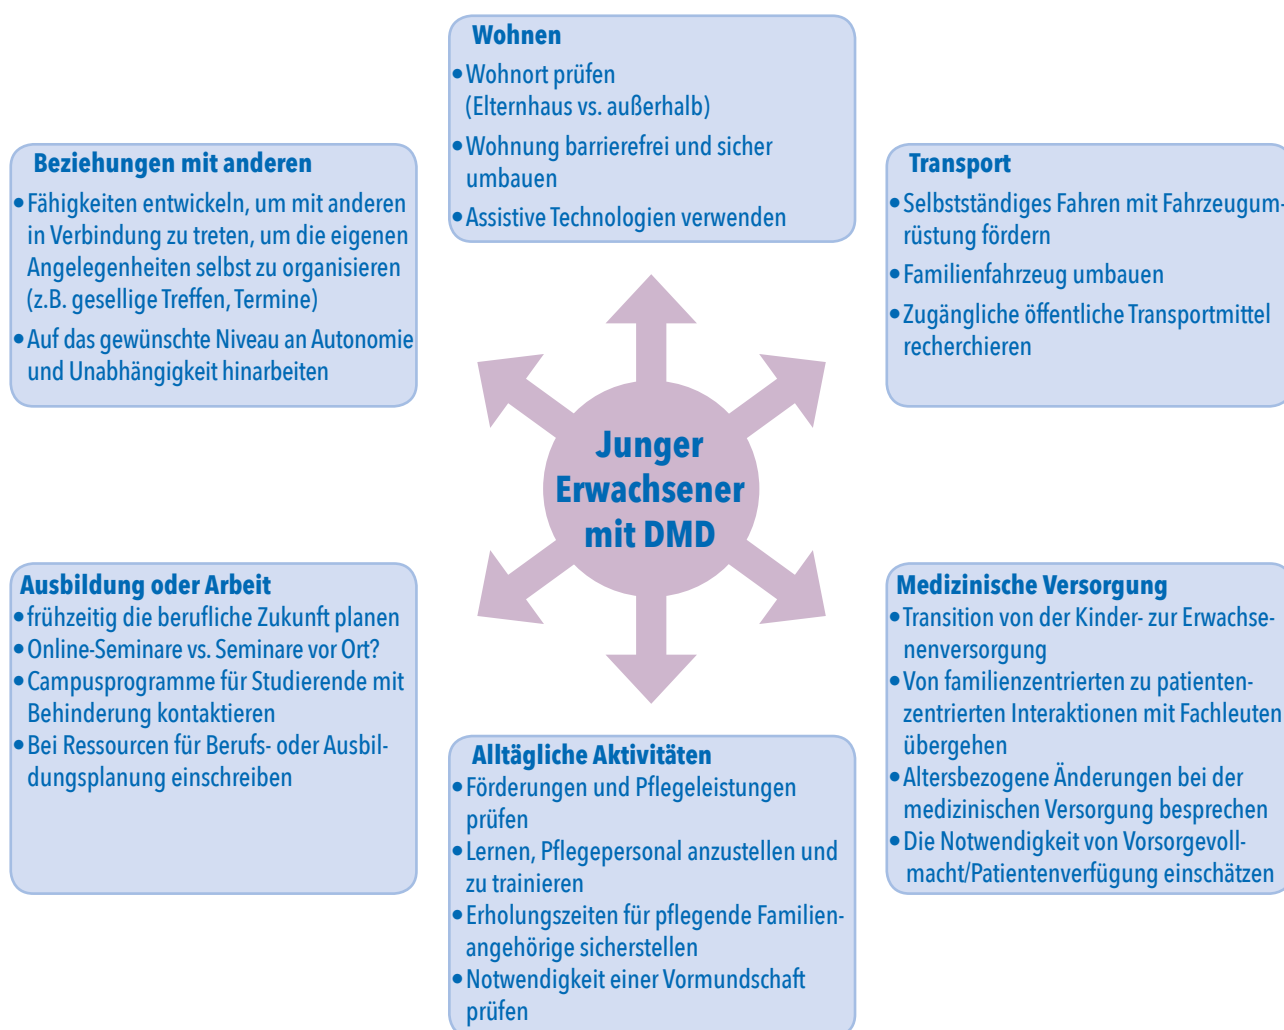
Wohnen
• Wohnort prüfen (Elternhaus vs. außerhalb)
• Wohnung barrierefrei und sicher umbauen
• Assistive Technologien verwenden

Beziehungen mit anderen
• Fähigkeiten entwickeln, um mit anderen in Verbindung zu treten, um die eigenen Angelegenheiten selbst zu organisieren (z.B. gesellige Treffen, Termine)
• Auf das gewünschte Niveau an Autonomie und Unabhängigkeit hinarbeiten

Transport
• Selbstständiges Fahren mit Fahrzeugumrüstung fördern
• Familienfahrzeug umbauen
• Zugängliche öffentliche Transportmittel recherchieren

Junger Erwachsener mit DMD

Ausbildung oder Arbeit
• frühzeitig die berufliche Zukunft planen
• Online-Seminare vs. Seminare vor Ort?
• Campusprogramme für Studierende mit Behinderung kontaktieren
• Bei Ressourcen für Berufs- oder Ausbildungsplanung einschreiben

Medizinische Versorgung
• Transition von der Kinder- zur Erwachsenenversorgung
• Von familienzentrierten zu patientenzentrierten Interaktionen mit Fachleuten übergehen
• Altersbezogene Änderungen bei der medizinischen Versorgung besprechen
• Die Notwendigkeit von Vorsorgevollmacht/Patientenverfügung einschätzen

Alltägliche Aktivitäten
• Förderungen und Pflegeleistungen prüfen
• Lernen, Pflegepersonal anzustellen und zu trainieren
• Erholungszeiten für pflegende Familienangehörige sicherstellen
• Notwendigkeit einer Vormundschaft prüfen